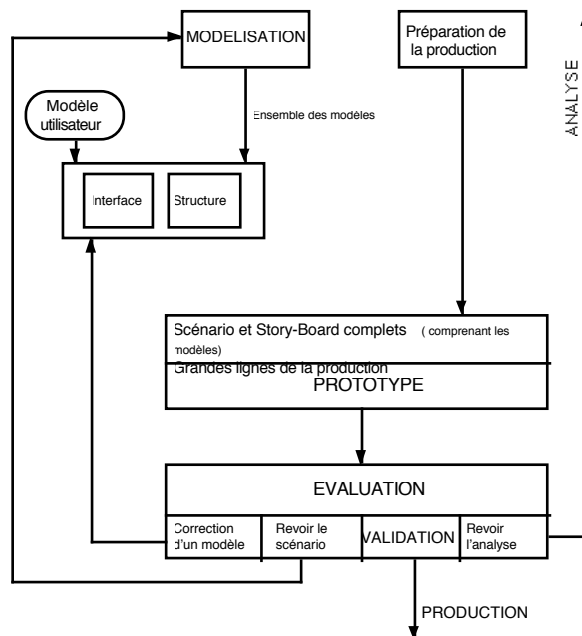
MODELISATION

Préparation de la production

ANALYSE

Modèle utilisateur

Ensemble des modèles

Interface

Structure

Scénario et Story-Board complets ( comprenant les modèles)

Grandes lignes de la production

PROTOTYPE

EVALUATION

Correction d'un modèle

Revoir le scénario

VALIDATION

Revoir l'analyse

PRODUCTION